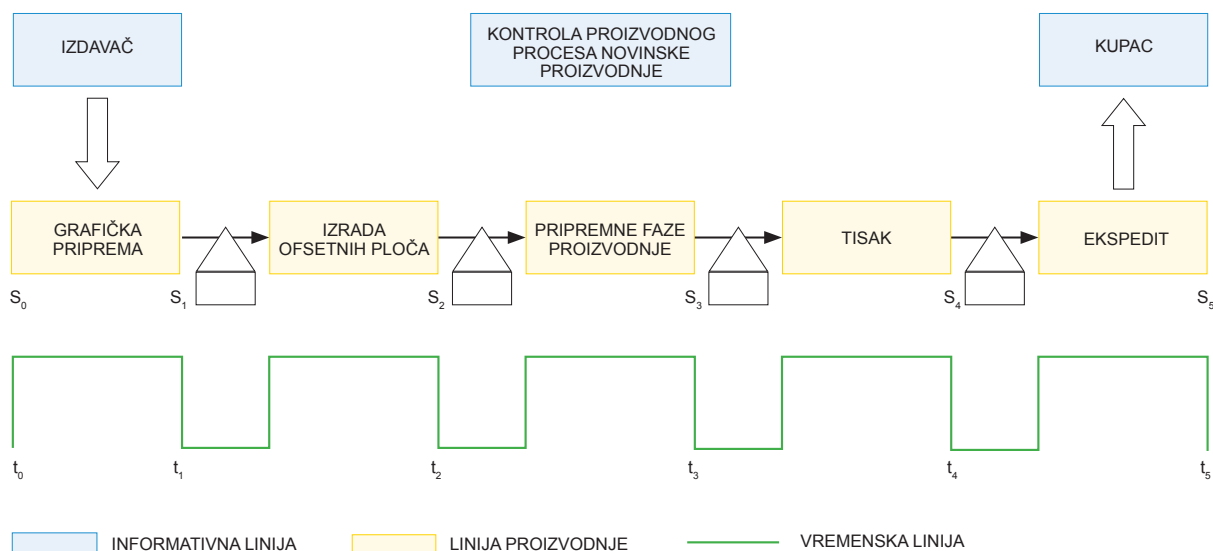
IZDAVAČ

KONTROLA PROIZVODNOG PROCESA NOVINSKE PROIZVODNJE

KUPAC

GRAFIČKA PRIPREMA

IZRADA OFSETNIH PLOČA

PRIPREMNE FAZE PROIZVODNJE

TISAK

EKSPEDIT

$S_0$ $S_1$ $S_2$ $S_3$ $S_4$ $S_5$

$t_0$ $t_1$ $t_2$ $t_3$ $t_4$ $t_5$

INFORMATIVNA LINIJA

LINIJA PROIZVODNJE

VREMENSKA LINIJA